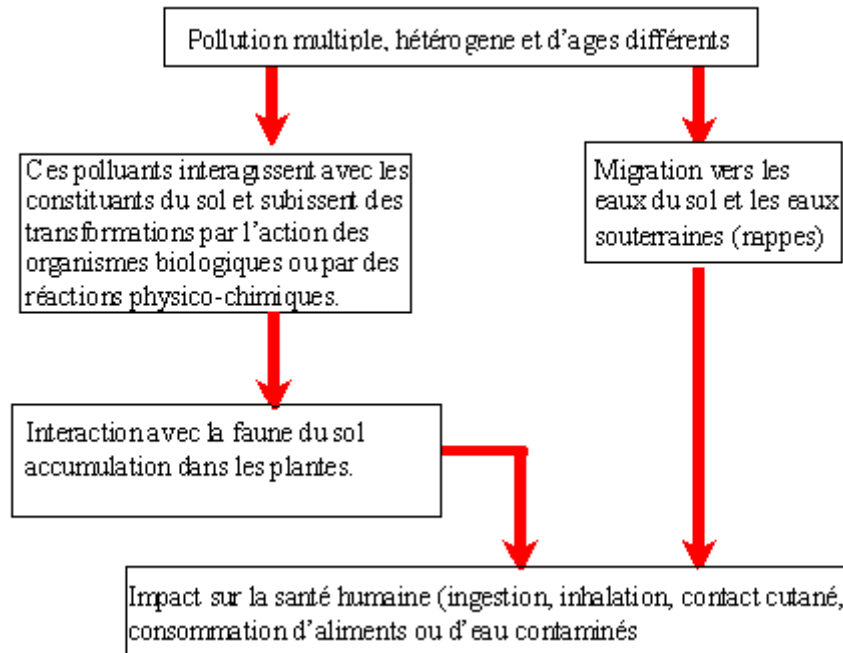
Pollution multiple, hétérogene et d'ages différents

Ces polluants interagissent avec les constituants du sol et subissent des transformations par l'action des organismes biologiques ou par des réactions physico-chimiques.

Migration vers les eaux du sol et les eaux souterraines (nappes)

Interaction avec la faune du sol accumulation dans les plantes.

Impact sur la santé humaine (ingestion, inhalation, contact cutané, consommation d'aliments ou d'eau contaminés